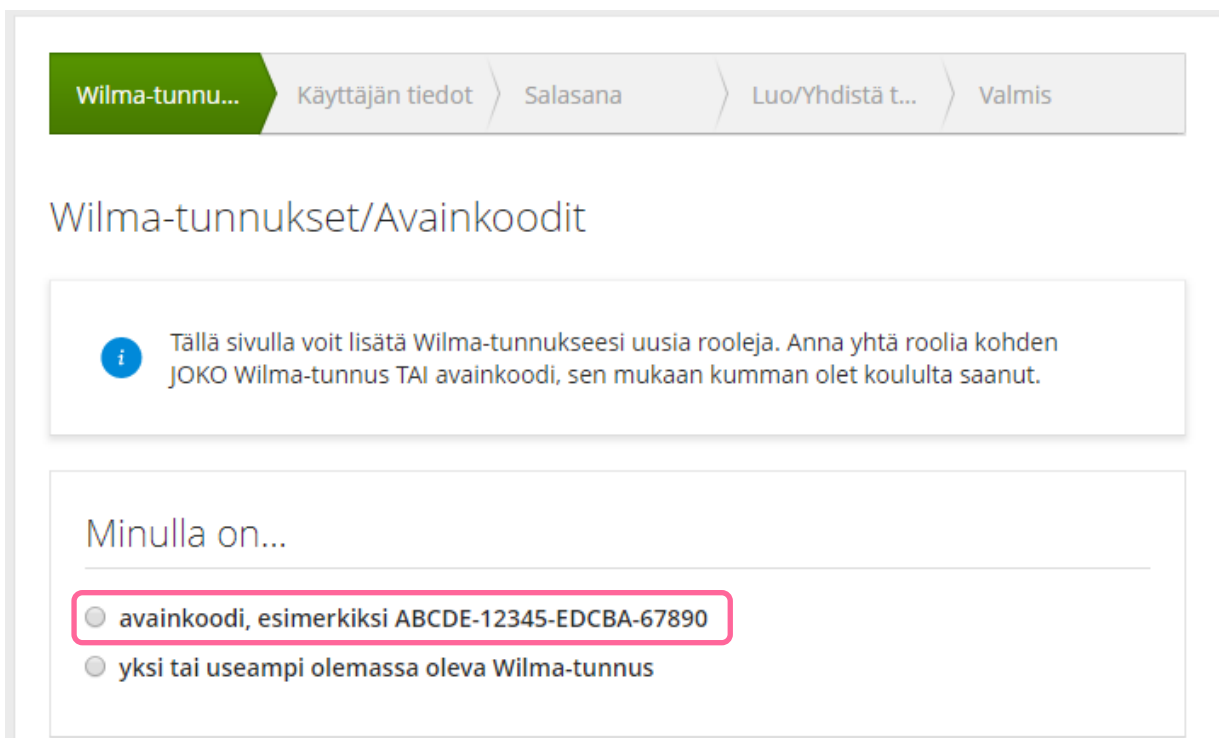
Wilma-tunnu... Käyttäjän tiedot Salasana Luo/Yhdistä t... Valmis

Wilma-tunnukset/Avainkoodit

i Tällä sivulla voit lisätä Wilma-tunnukseesi uusia rooleja. Anna yhtä roolia kohden JOKO Wilma-tunnus TAI avainkoodi, sen mukaan kumman olet koululta saanut.

Minulla on...

avainkoodi, esimerkiksi ABCDE-12345-EDCBA-67890

yksi tai useampi olemassa oleva Wilma-tunnus